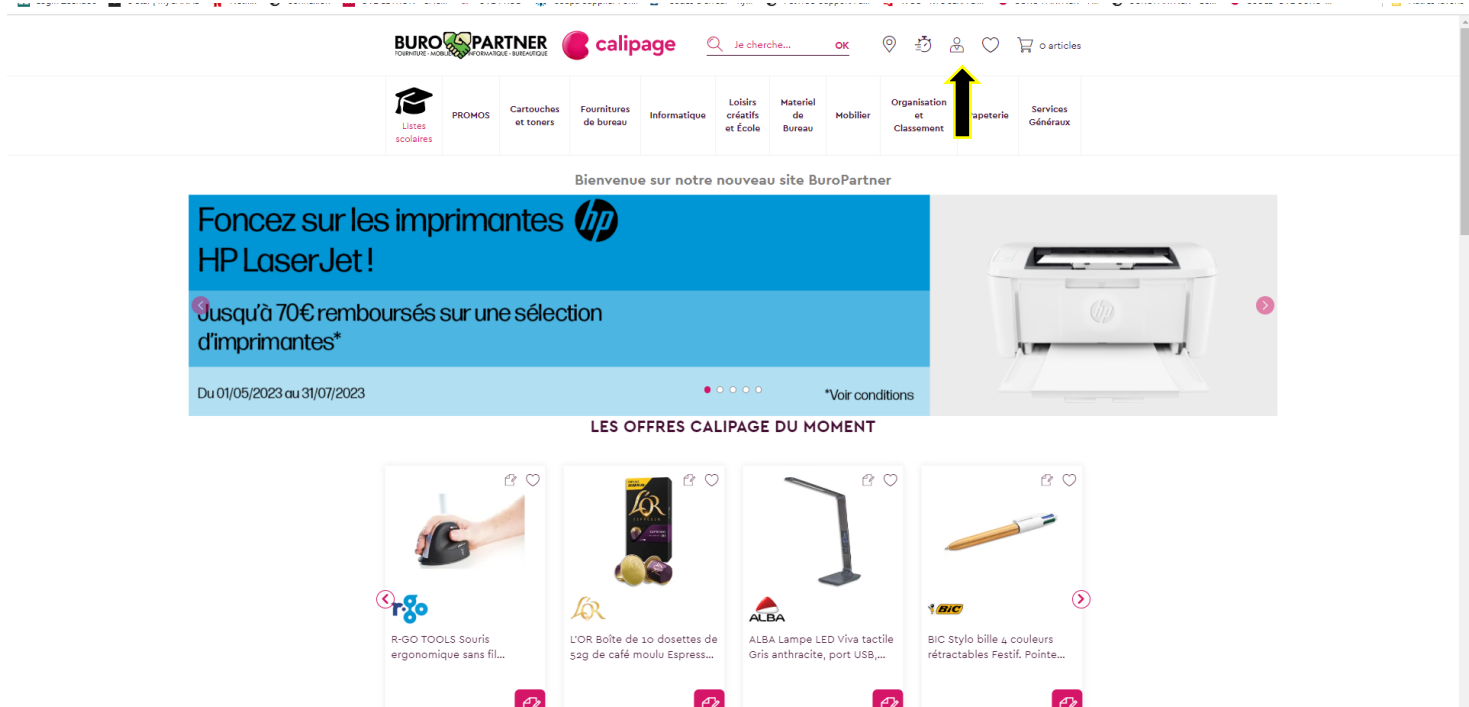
BURO PARTNER
FOURNITURE · MOBILIER · INFORMATIQUE · BUREAUTIQUE

calipage

Je cherche... OK

0 articles

Listes scolaires
PROMOS
Cartouches et toners
Fournitures de bureau
Informatique
Loisirs créatifs et École
Materiel de Bureau
Mobilier
Organisation et Classement
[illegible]apeterie
Services Généraux

Bienvenue sur notre nouveau site BuroPartner

Foncez sur les imprimantes HP LaserJet !

Jusqu'à 70€ remboursés sur une sélection d'imprimantes*

Du 01/05/2023 au 31/07/2023

*Voir conditions

LES OFFRES CALIPAGE DU MOMENT

r-go
R-GO TOOLS Souris ergonomique sans fil...

L'OR
L'OR Boîte de 10 dosettes de 52g de café moulu Espress...

ALBA
ALBA Lampe LED Viva tactile Gris anthracite, port USB,...

BIC
BIC Stylo bille 4 couleurs rétractables Festif. Pointe...